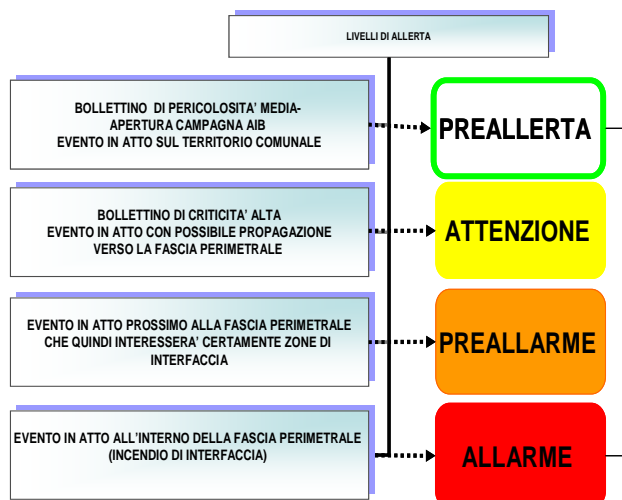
LIVELLI DI ALLERTA

BOLLETTINO DI PERICOLOSITA' MEDIA-
APERTURA CAMPAGNA AIB
EVENTO IN ATTO SUL TERRITORIO COMUNALE

PREALLERTA

BOLLETTINO DI CRITICITA' ALTA
EVENTO IN ATTO CON POSSIBILE PROPAGAZIONE
VERSO LA FASCIA PERIMETRALE

ATTENZIONE

EVENTO IN ATTO PROSSIMO ALLA FASCIA PERIMETRALE
CHE QUINDI INTERESSERA' CERTAMENTE ZONE DI
INTERFACCIA

PREALLARME

EVENTO IN ATTO ALL'INTERNO DELLA FASCIA PERIMETRALE
(INCENDIO DI INTERFACCIA)

ALLARME